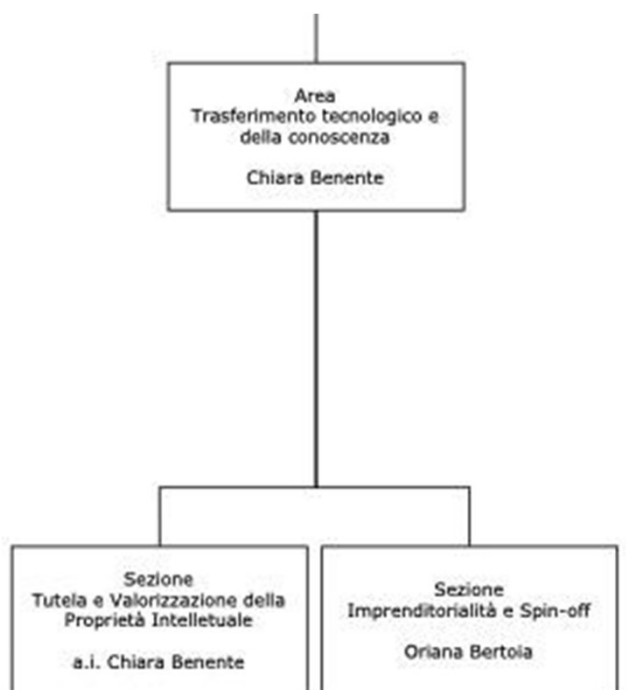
Area
Trasferimento tecnologico e della conoscenza

Chiara Benente

Sezione
Tutela e Valorizzazione della Proprietà Intellettuale

a.i. Chiara Benente

Sezione
Imprenditorialità e Spin-off

Oriana Bertoia